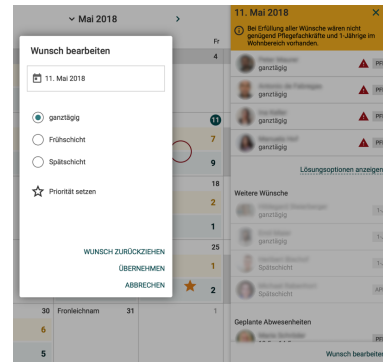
Mai 2018

Fr

4

11

7

9

18

2

1

25

1

2

30 Fronleichnam 31

1

6

5

Wunsch bearbeiten

11. Mai 2018

ganztägig

Frühschicht

Spätschicht

Priorität setzen

WUNSCH ZURÜCKZIEHEN

ÜBERNEHMEN

ABBRECHEN

11. Mai 2018

Bei Erfüllung aller Wünsche wären nicht genügend Pflegefachkräfte und 1-Jährige im Wohnbereich vorhanden.

ganztägig

ganztägig

ganztägig

ganztägig

Lösungsoptionen anzeigen

Weitere Wünsche

Spätschicht

Geplante Abwesenheiten

Wunsch bearbeiten